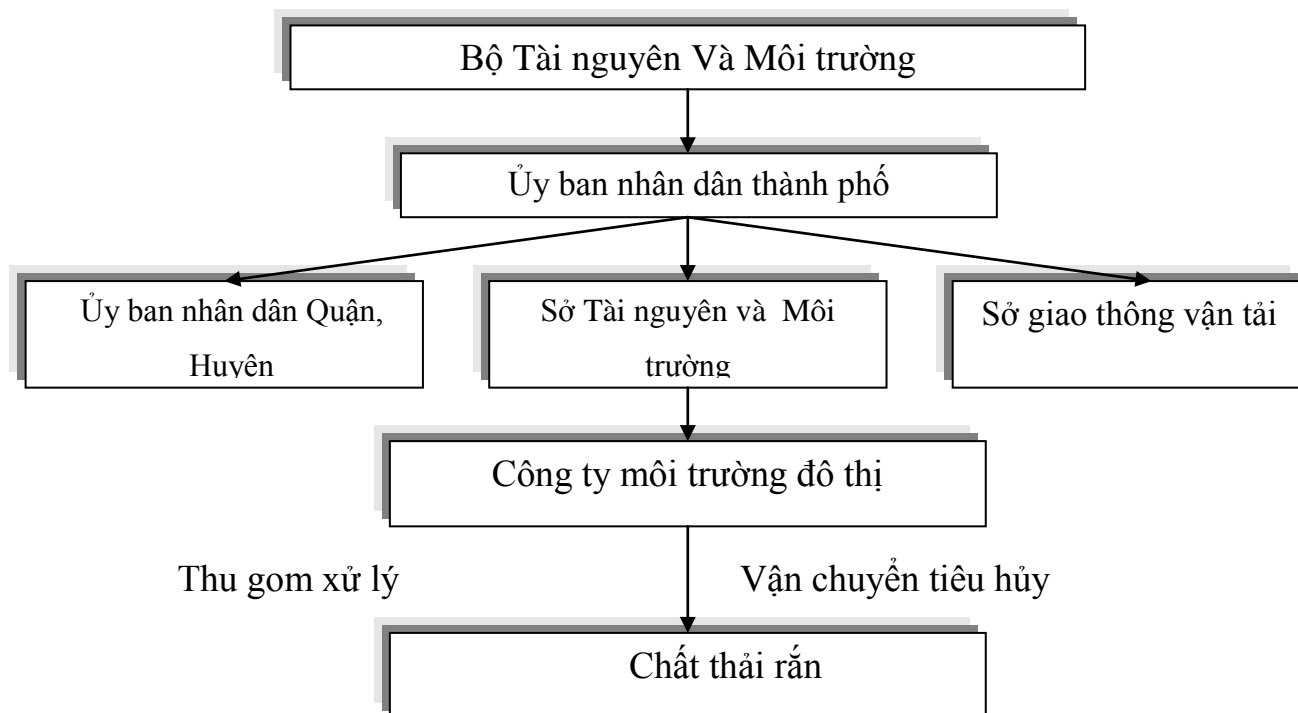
Bộ Tài nguyên Và Môi trường

Ủy ban nhân dân thành phố

Ủy ban nhân dân Quận, Huyện

Sở Tài nguyên và Môi trường

Sở giao thông vận tải

Công ty môi trường đô thị

Thu gom xử lý

Vận chuyển tiêu hủy

Chất thải rắn